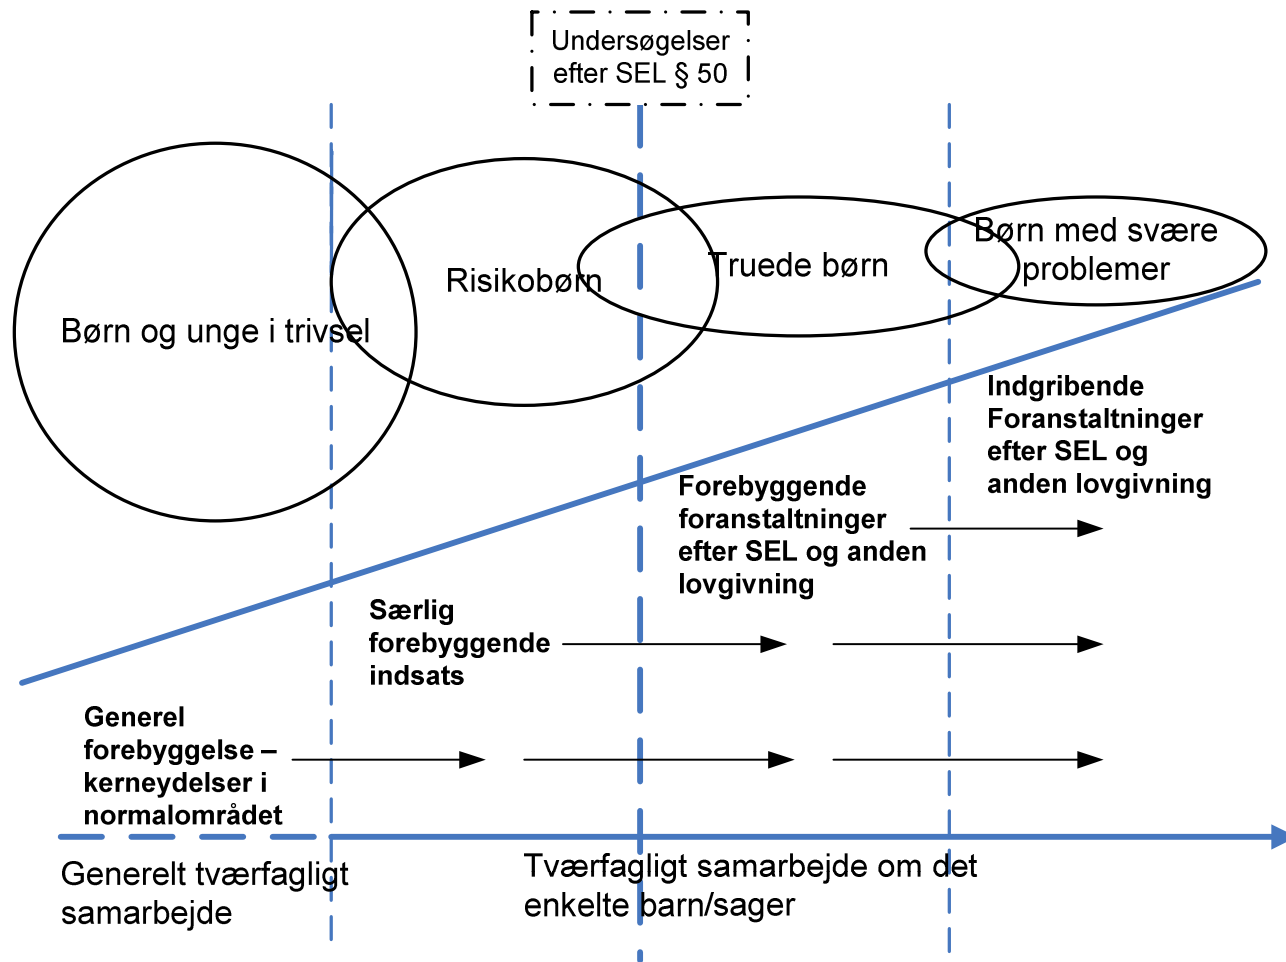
Undersøgelser efter SEL § 50

Børn og unge i trivsel

Risikobørn

Truede børn

Børn med svære problemer

Indgribende Foranstaltninger efter SEL og anden lovgivning

Forebyggende foranstaltninger efter SEL og anden lovgivning

Særlig forebyggende indsats

Generel forebyggelse – kerneydelser i normalområdet

Generelt tværfagligt samarbejde

Tværfagligt samarbejde om det enkelte barn/sager